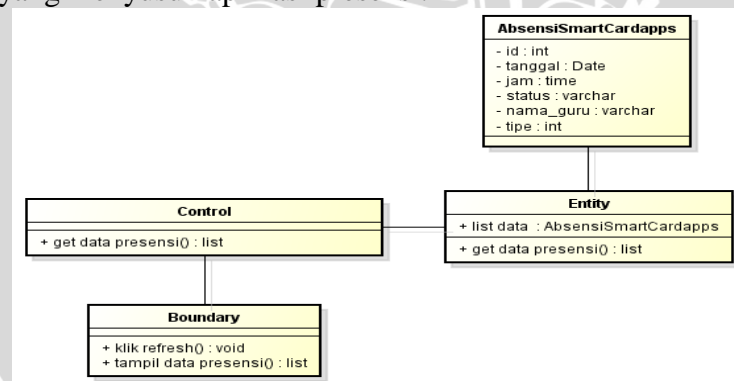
yang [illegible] presensi

AbsensiSmartCardapps
- id : int
- tanggal : Date
- jam : time
- status : varchar
- nama_guru : varchar
- tipe : int

Control
+ get data presensi() : list

Entity
+ list data : AbsensiSmartCardapps
+ get data presensi() : list

Boundary
+ klik refresh() : void
+ tampil data presensi() : list